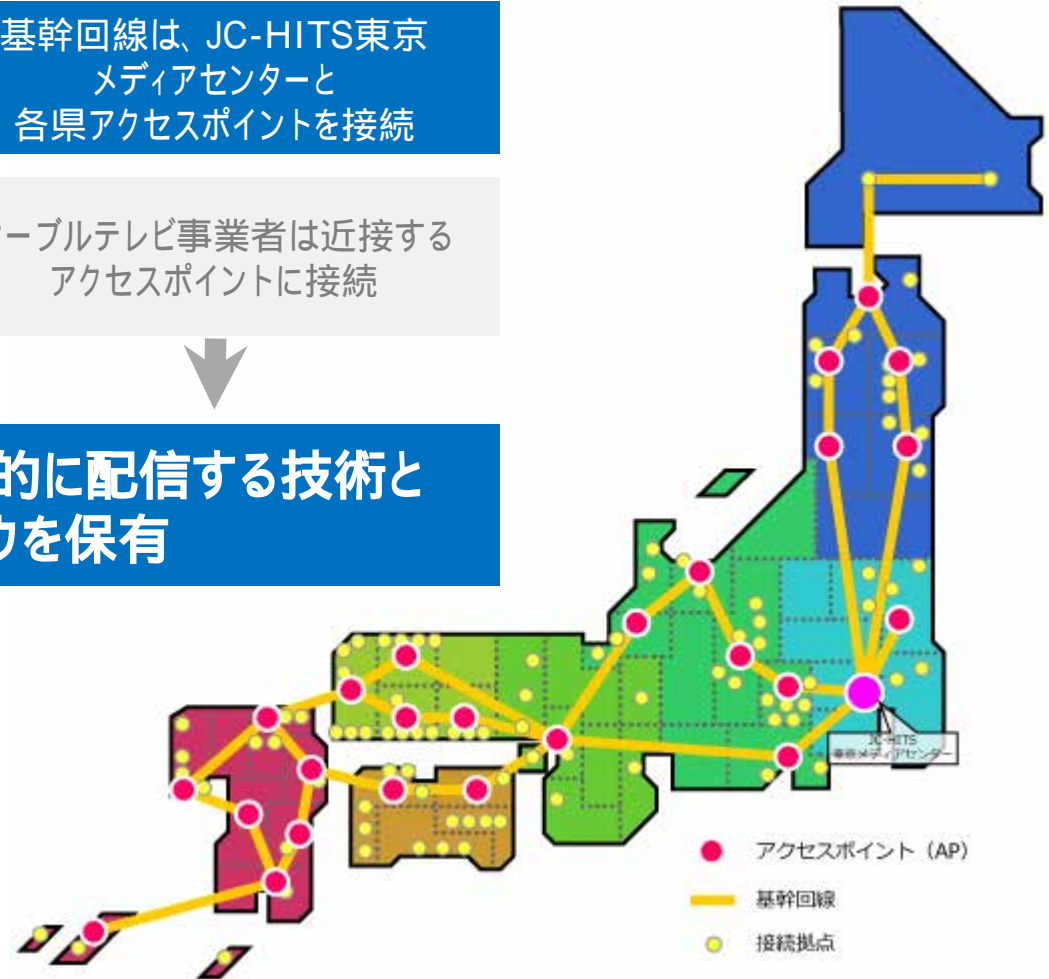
基幹回線は、JC-HITS東京メディアセンターと各県アクセスポイントを接続

ーブルテレビ事業者は近接するアクセスポイントに接続

的に配信する技術と
力を保有

JC-HITS
東京メディアセンター

アクセスポイント（AP）
基幹回線
接続拠点